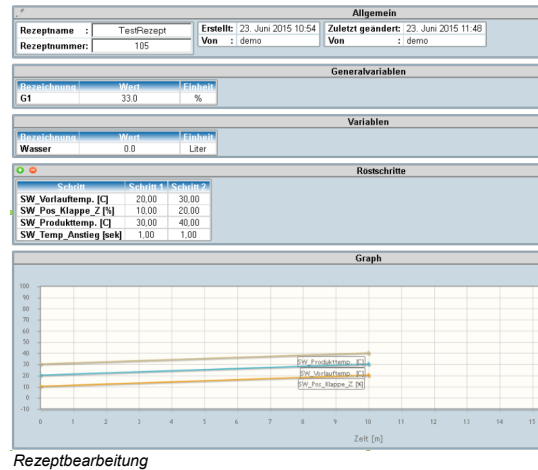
Allgemein

Rezeptname : TestRezept
Rezeptnummer: 105

Erstellt: 23. Juni 2015 10:54
Von : demo

Zuletzt geandert: 23. Juni 2015 11:48
Von : demo

Generalvariablen

| Bezeichnung | Wert | Einheit |
|---|---|---|
| G1 | 33.0 | % |

Variablen

| Bezeichnung | Wert | Einheit |
|---|---|---|
| Wasser | 0.0 | Liter |

Röstschritte

| Schritt | Schritt 1 | Schritt 2 |
|---|---|---|
| SW_Vorlauftemp. [C] | 20,00 | 30,00 |
| SW_Pos_Klappe_Z [%] | 10,00 | 20,00 |
| SW_Produkttemp. [C] | 30,00 | 40,00 |
| SW_Temp_Anstieg [sek] | 1,00 | 1,00 |

Graph

100
90
80
70
60
50
40
30
20
10
0
-10

SW_Produkttemp. [C]
SW_Vorlauftemp. [C]
SW_Pos_Klappe_Z [%]

0 1 2 3 4 5 6 7 8 9 10 11 12 13 14 15
Zeit [m]

Rezeptbearbeitung